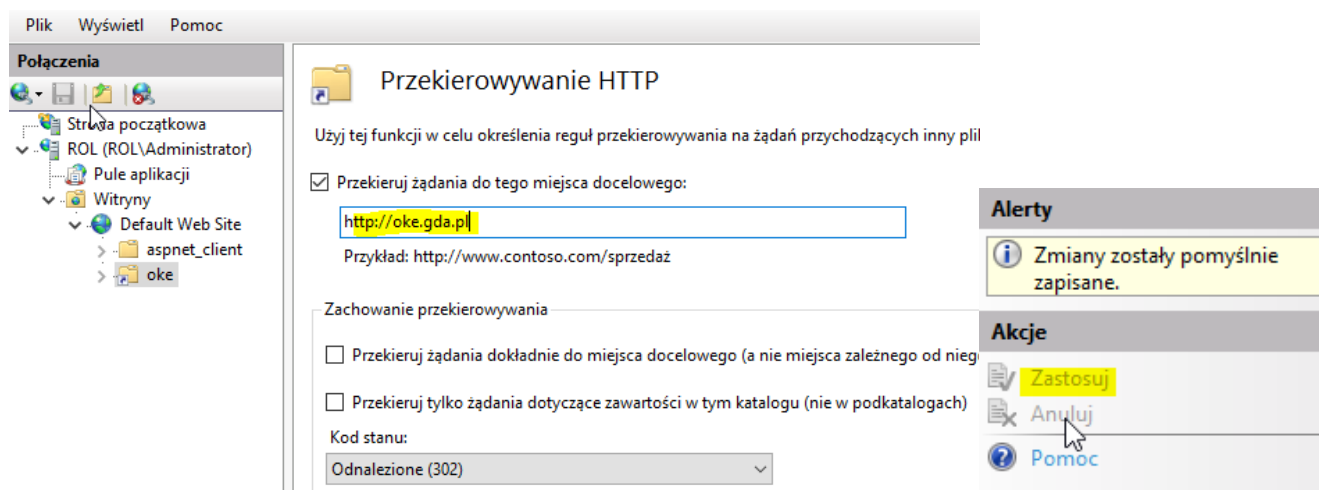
Plik Wyświetl Pomoc

Połączenia

Strona początkowa
ROL (ROL\Administrator)
Pule aplikacji
Witryny
Default Web Site
aspnet_client
oke

Przekierowywanie HTTP

Użyj tej funkcji w celu określenia reguł przekierowywania na żądań przychodzących inny plil

Przekieruj żądania do tego miejsca docelowego:

http://oke.gda.pl

Przykład: http://www.contoso.com/sprzedaż

Zachowanie przekierowywania

Przekieruj żądania dokładnie do miejsca docelowego (a nie miejsca zależnego od niego

Przekieruj tylko żądania dotyczące zawartości w tym katalogu (nie w podkatalogach)

Kod stanu:

Odnalezione (302)

Alerty

Zmiany zostały pomyślnie zapisane.

Akcje

Zastosuj
Anuluj
Pomoc